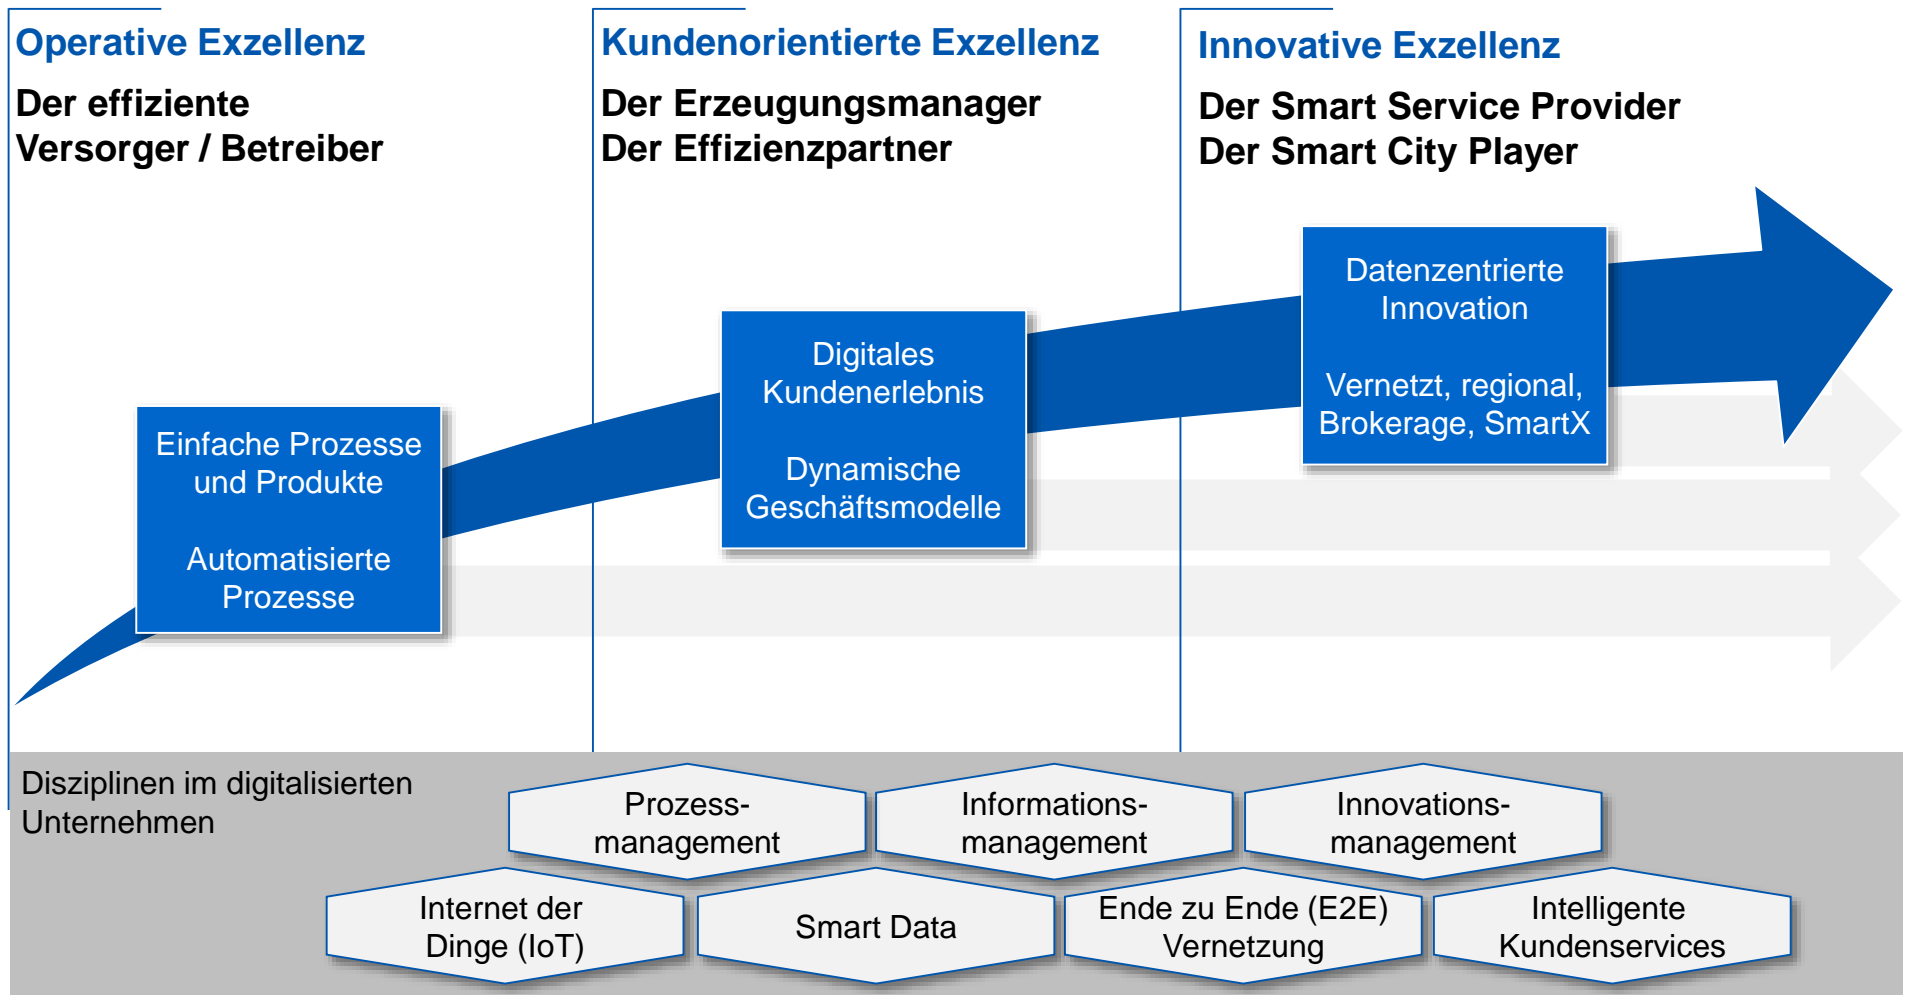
Operative Exzellenz

Der effiziente Versorger / Betreiber

Kundenorientierte Exzellenz

Der Erzeugungsmanager
Der Effizienzpartner

Innovative Exzellenz

Der Smart Service Provider
Der Smart City Player

Einfache Prozesse und Produkte

Automatisierte Prozesse

Digitales Kundenerlebnis

Dynamische Geschäftsmodelle

Datenzentrierte Innovation

Vernetzt, regional, Brokerage, SmartX

Disziplinen im digitalisierten Unternehmen

Prozessmanagement

Informationsmanagement

Innovationsmanagement

Internet der Dinge (IoT)

Smart Data

Ende zu Ende (E2E) Vernetzung

Intelligente Kundenservices